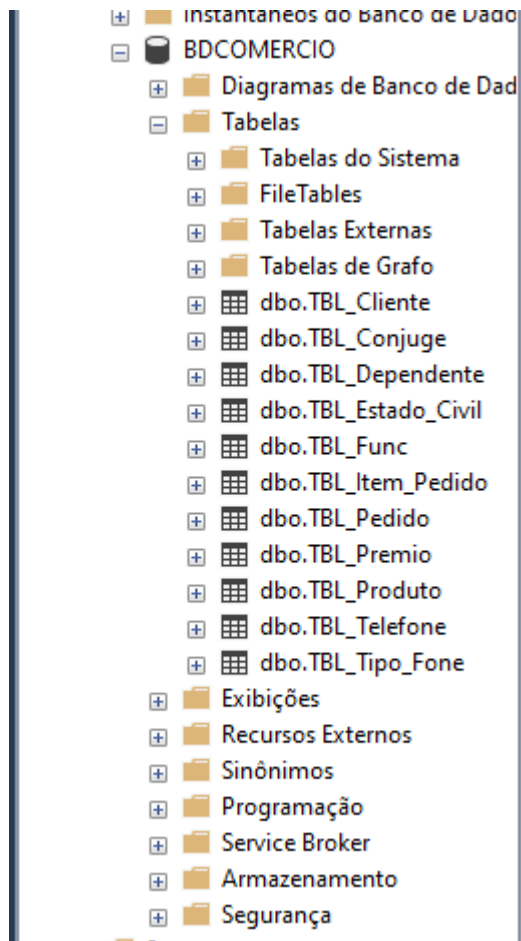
Instantâneos do Banco de Dado
BDCOMERCIO
Diagramas de Banco de Dad
Tabelas
Tabelas do Sistema
FileTables
Tabelas Externas
Tabelas de Grafo
dbo.TBL_Cliente
dbo.TBL_Conjuge
dbo.TBL_Dependente
dbo.TBL_Estado_Civil
dbo.TBL_Func
dbo.TBL_Item_Pedido
dbo.TBL_Pedido
dbo.TBL_Premio
dbo.TBL_Produto
dbo.TBL_Telefone
dbo.TBL_Tipo_Fone
Exibições
Recursos Externos
Sinônimos
Programação
Service Broker
Armazenamento
Segurança